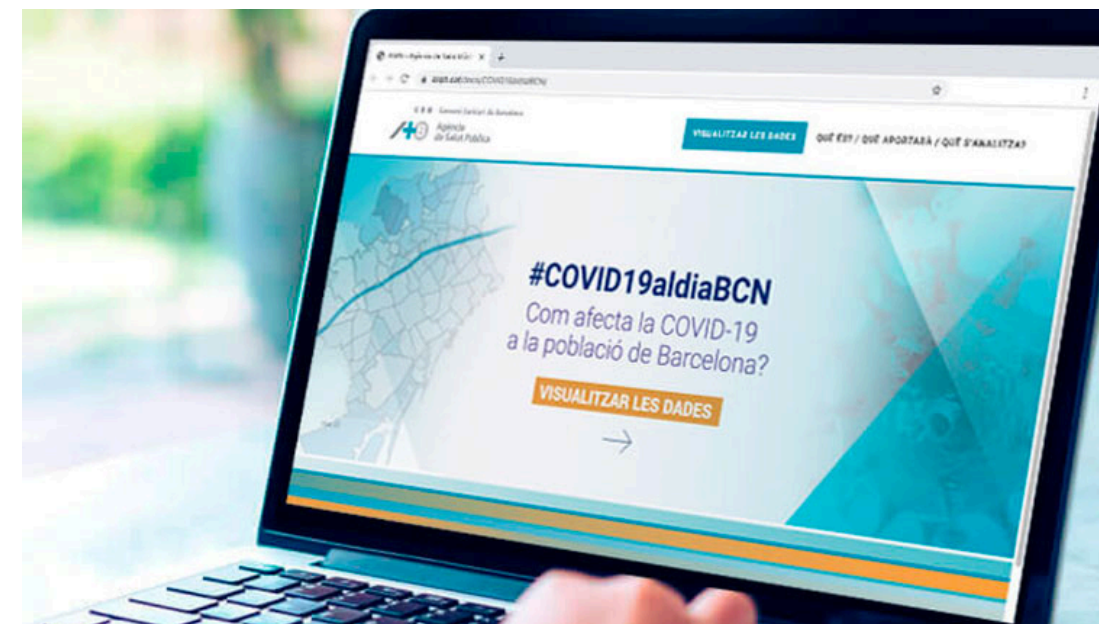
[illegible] ×
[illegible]/COVID19aldiaBCN/
CSB Consorci Sanitari de Barcelona
Agència de Salut Pública
VISUALITZAR LES DADES
QUÈ ÉS? / QUÈ APORTARÀ / QUÈ S'ANALITZA?
#COVID19aldiaBCN
Com afecta la COVID-19 a la població de Barcelona?
VISUALITZAR LES DADES